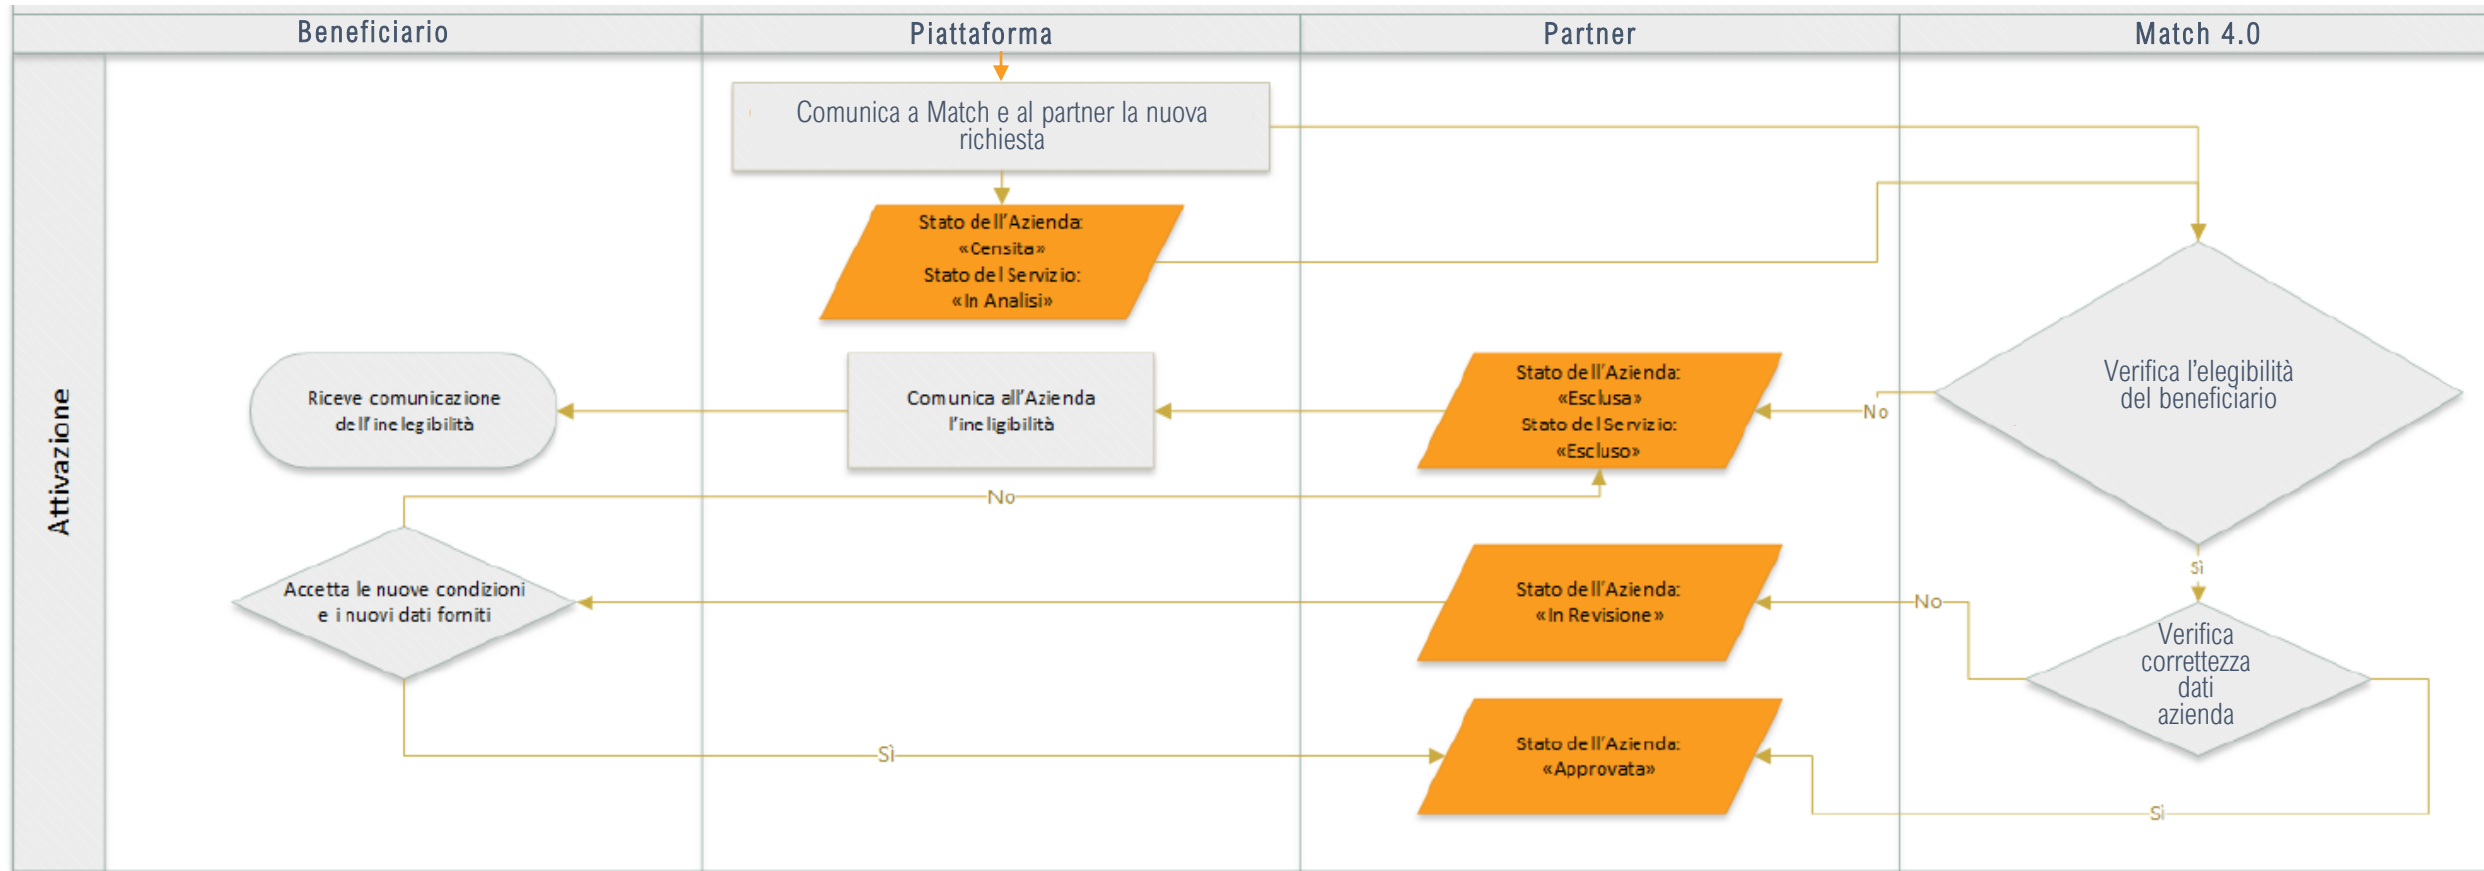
Beneficiario

Piattaforma

Partner

Match 4.0

Attivazione

Comunica a Match e al partner la nuova richiesta

Stato dell'Azienda: «Censita» Stato del Servizio: «In Analisi»

Verifica l'elegibilità del beneficiario

Riceve comunicazione dell'ineleggibilità

Comunica all'Azienda l'ineligibilità

Stato dell'Azienda: «Esclusa» Stato del Servizio: «Escluso»

No

No

Sì

Accetta le nuove condizioni e i nuovi dati forniti

Stato dell'Azienda: «In Revisione»

No

Verifica correttezza dati azienda

Sì

Stato dell'Azienda: «Approvata»

Sì